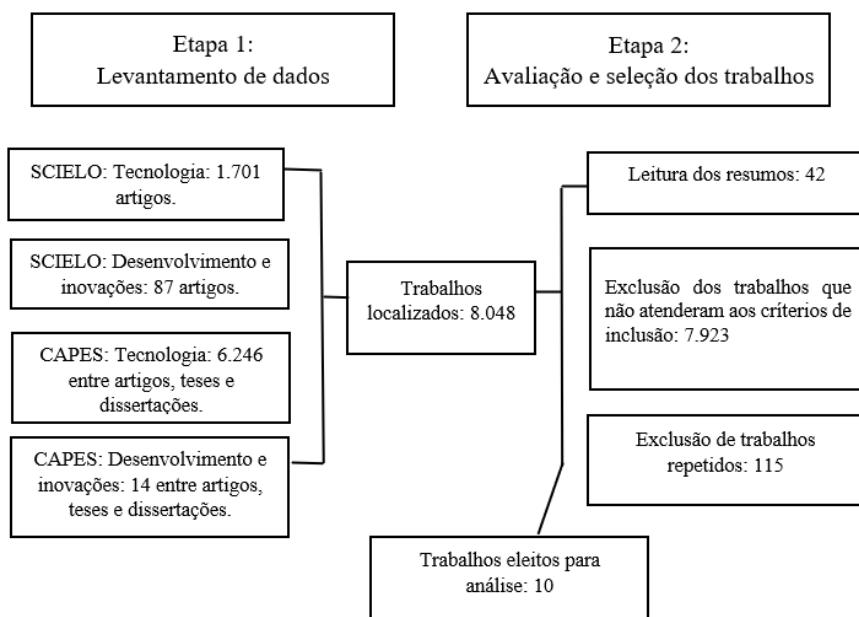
Etapa 1:
Levantamento de dados

Etapa 2:
Avaliação e seleção dos trabalhos

SCIELO: Tecnologia: 1.701 artigos.

SCIELO: Desenvolvimento e inovações: 87 artigos.

CAPES: Tecnologia: 6.246 entre artigos, teses e dissertações.

CAPES: Desenvolvimento e inovações: 14 entre artigos, teses e dissertações.

Trabalhos localizados: 8.048

Leitura dos resumos: 42

Exclusão dos trabalhos que não atenderam aos critérios de inclusão: 7.923

Exclusão de trabalhos repetidos: 115

Trabalhos eleitos para análise: 10